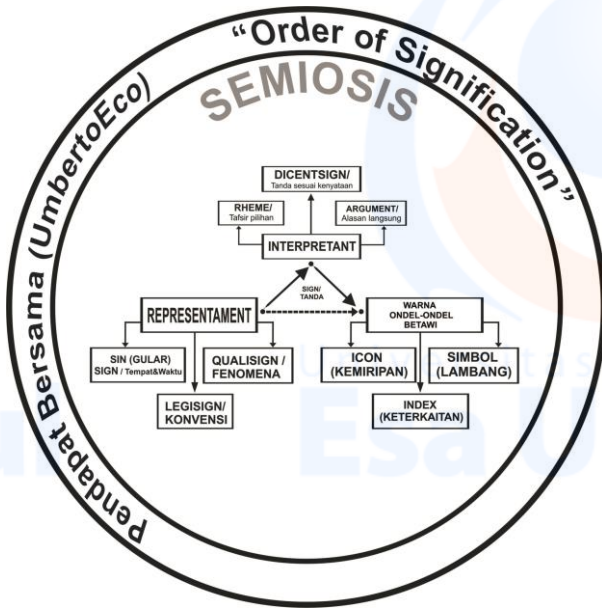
"Order of Signification"

Pendapat Bersama (UmbertoEco)

SEMIOSIS

DICENTSIGN/
Tanda sesuai kenyataan

RHEME/
Tafsir pilihan

ARGUMENT/
Alasan langsung

INTERPRETANT

SIGN/
TANDA

REPRESENTAMENT

WARNA
ONDEL-ONDEL
BETAWI

SIN (GULAR)
SIGN / Tempat&Waktu

QUALISIGN /
FENOMENA

LEGISIGN/
KONVENSI

ICON
(KEMIRIPAN)

SIMBOL
(LAMBANG)

INDEX
(KETERKAITAN)